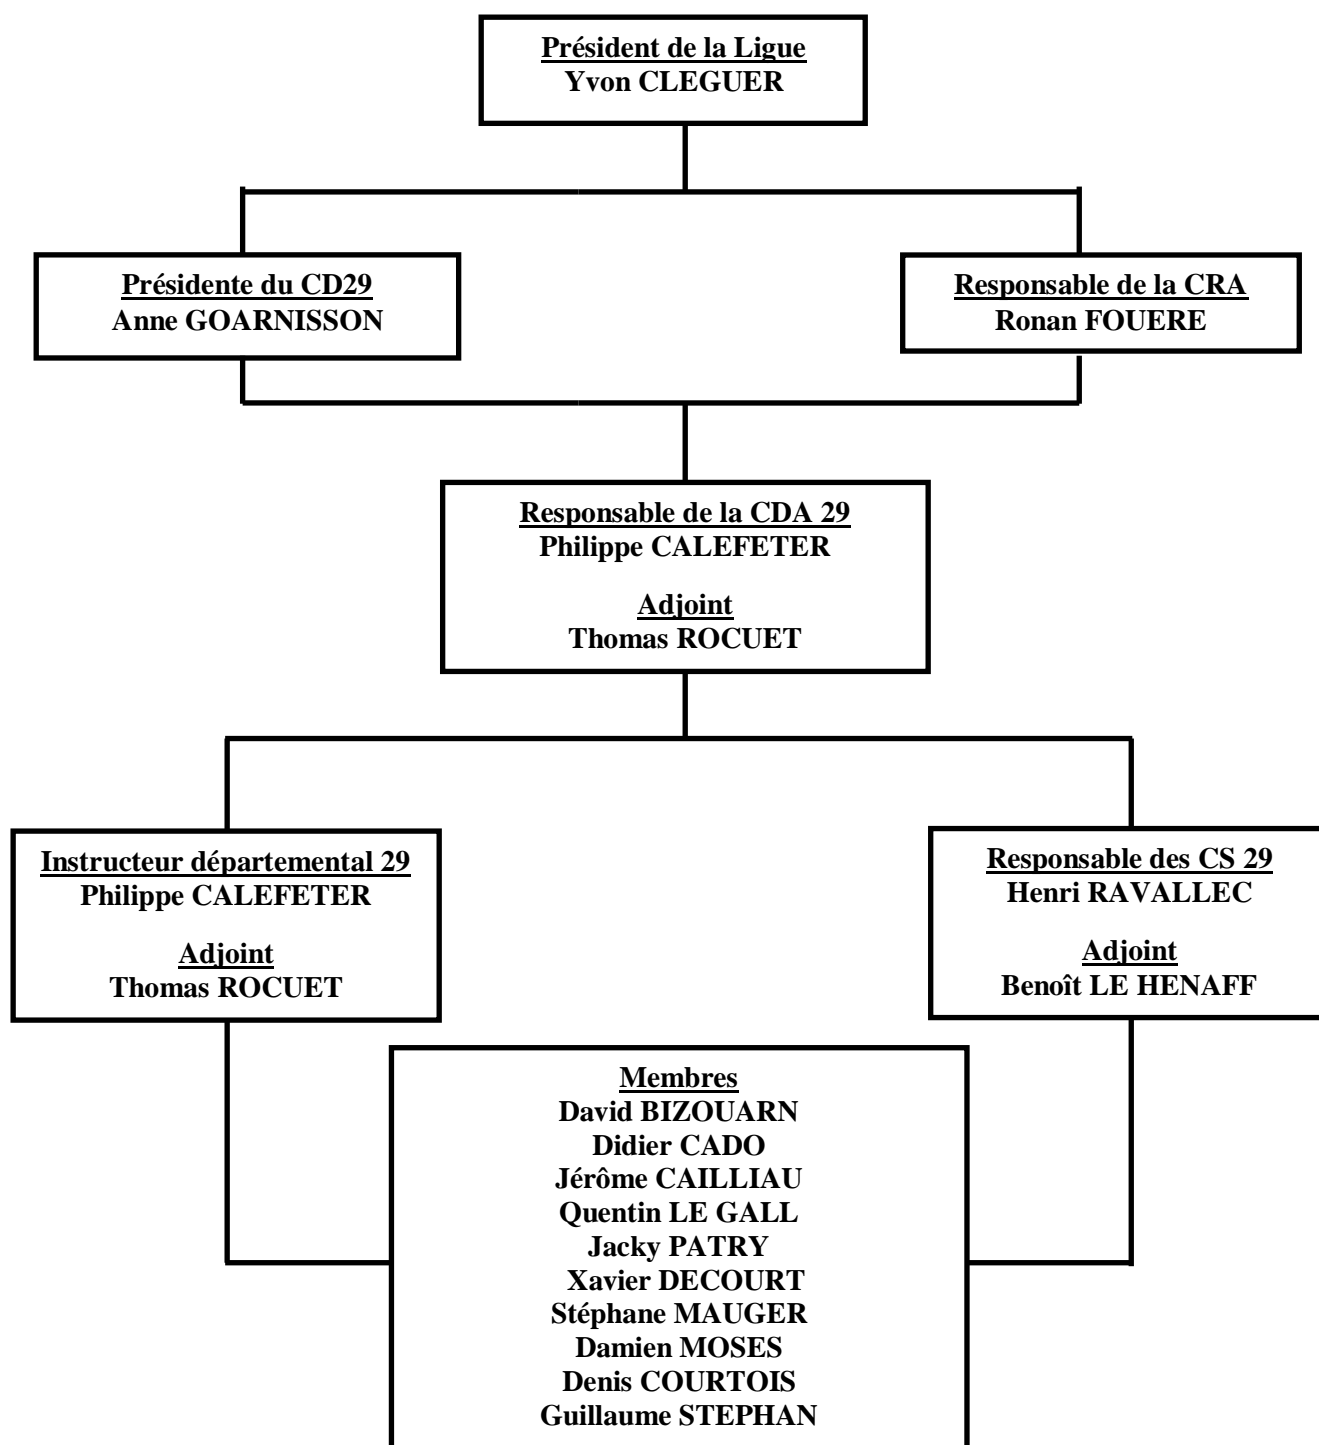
Président de la Ligue
Yvon CLEGUER

Présidente du CD29
Anne GOARNISSON

Responsable de la CRA
Ronan FOUERE

Responsable de la CDA 29
Philippe CALEFETER

Adjoint
Thomas ROCUET

Instructeur départemental 29
Philippe CALEFETER

Adjoint
Thomas ROCUET

Responsable des CS 29
Henri RAVALLEC

Adjoint
Benoît LE HENAFF

Membres
David BIZOUARN
Didier CADO
Jérôme CAILLIAU
Quentin LE GALL
Jacky PATRY
Xavier DECOURT
Stéphane MAUGER
Damien MOSES
Denis COURTOIS
Guillaume STEPHAN